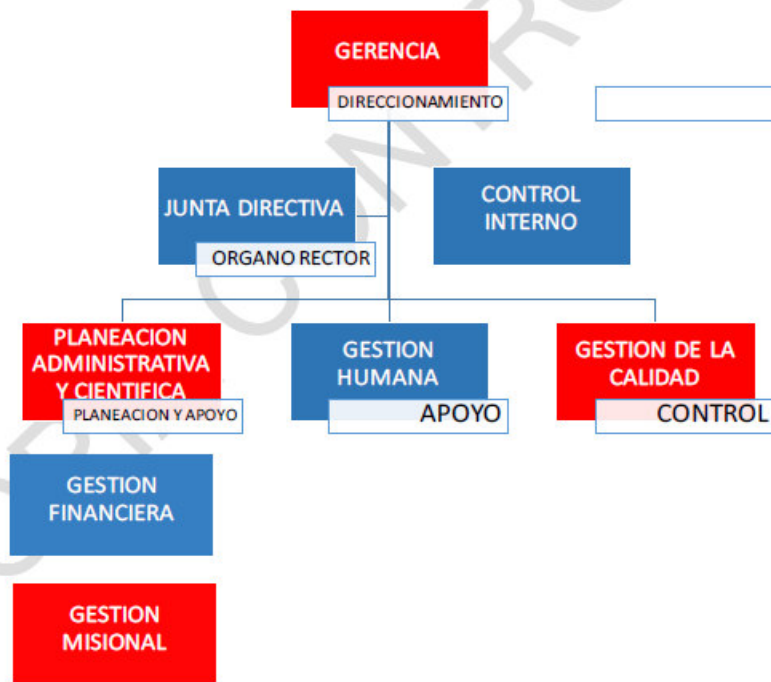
GERENCIA
DIRECCIONAMIENTO

JUNTA DIRECTIVA
ORGANO RECTOR

CONTROL INTERNO

PLANEACION ADMINISTRATIVA Y CIENTIFICA
PLANEACION Y APOYO

GESTION HUMANA
APOYO

GESTION DE LA CALIDAD
CONTROL

GESTION FINANCIERA

GESTION MISIONAL